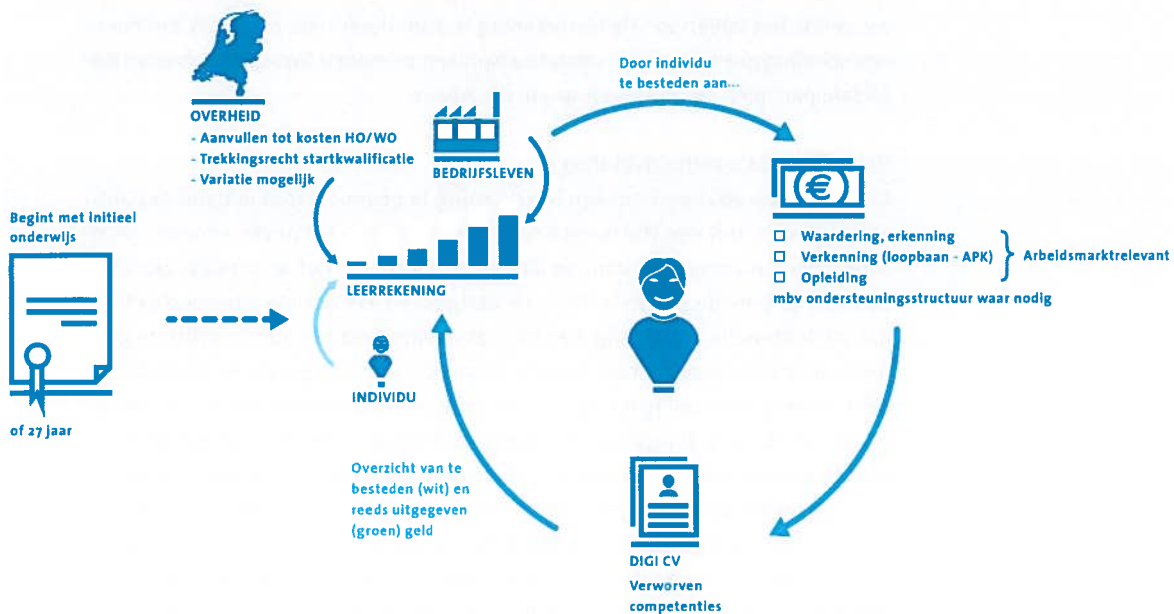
OVERHEID
- Aanvullen tot kosten HO/WO
- Trekkingsrecht startkwalificatie
- Variatie mogelijk

BEDRIJFSLEVEN

Door individu te besteden aan...

Begint met initieel onderwijs

of 27 jaar

LEERREKENING

INDIVIDU

☐ Waardering, erkenning
☐ Verkenning (loopbaan - APK)
☐ Opleiding
} Arbeidsmarktrelevant
mbv ondersteuningsstructuur waar nodig

Overzicht van te besteden (wit) en reeds uitgegeven (groen) geld

DIGI CV
Verworven competenties